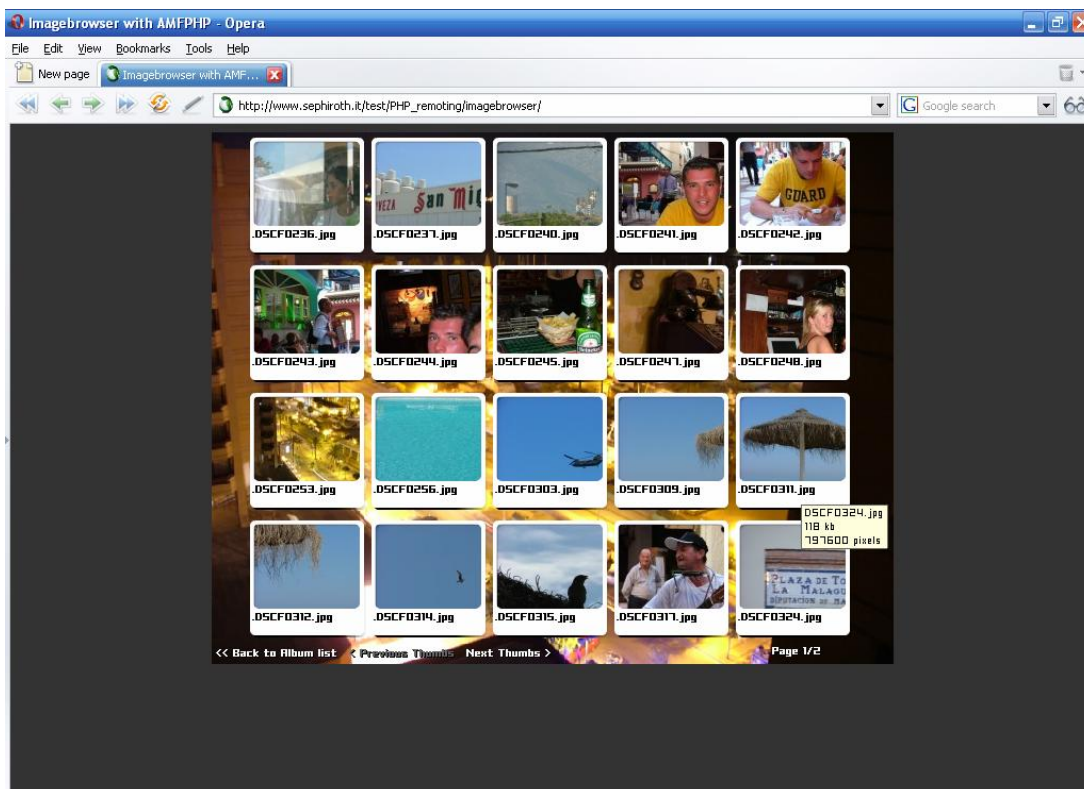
Imagebrowser with AMFPHP - Opera

File Edit View Bookmarks Tools Help

New page | Imagebrowser with AMF...

http://www.sephiroth.it/test/PHP_remoting/imagebrowser/

Google search

.DSCF0236.jpg
.DSCF0237.jpg
.DSCF0240.jpg
.DSCF0241.jpg
.DSCF0242.jpg
.DSCF0243.jpg
.DSCF0244.jpg
.DSCF0245.jpg
.DSCF0247.jpg
.DSCF0248.jpg
.DSCF0253.jpg
.DSCF0256.jpg
.DSCF0303.jpg
.DSCF0309.jpg
.DSCF0311.jpg
DSCF0324.jpg
118 kb
797600 pixels
.DSCF0312.jpg
.DSCF0314.jpg
.DSCF0315.jpg
.DSCF0317.jpg
.DSCF0324.jpg

<< Back to Album list < Previous Thumbs Next Thumbs > Page 1/2